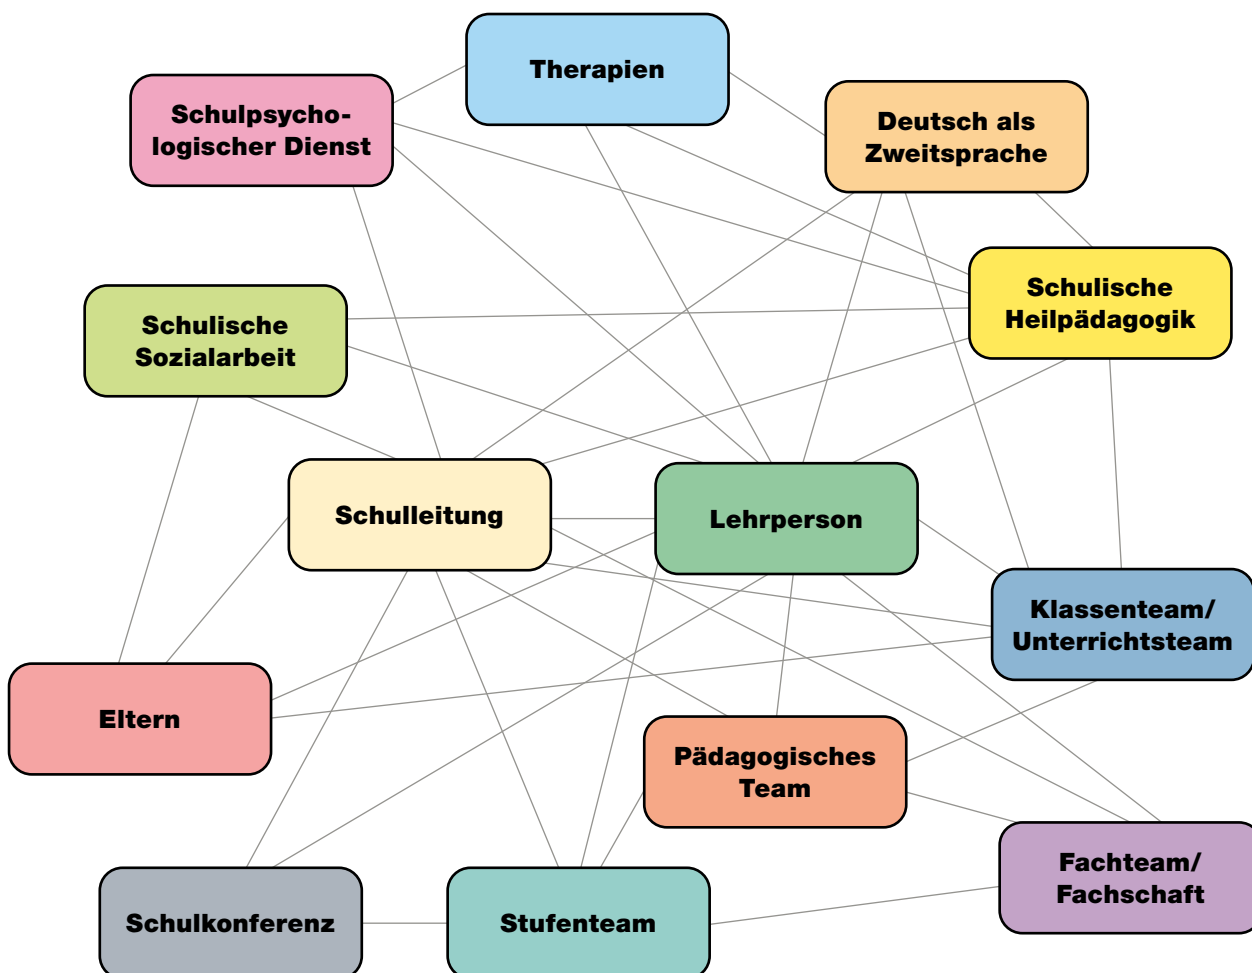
Therapien

Schulpsychologischer Dienst

Deutsch als Zweitsprache

Schulische Heilpädagogik

Schulische Sozialarbeit

Schulleitung

Lehrperson

Klassenteam/ Unterrichtsteam

Eltern

Pädagogisches Team

Fachteam/ Fachschaft

Schulkonferenz

Stufenteam